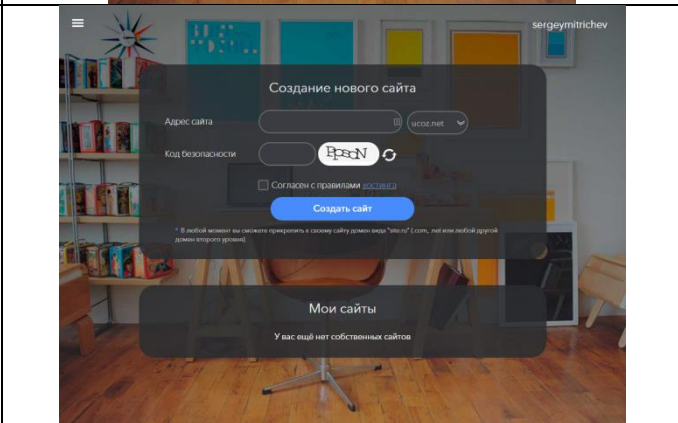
sergeymitrichev

Создание нового сайта

Адрес сайта

ucoz.net

Код безопасности

RpsoN

Согласен с правилами хостинга

Создать сайт

* В любой момент вы сможете прикрепить к своему сайту домен вида "site.ru" (.com, .net или любой другой домен второго уровня).

Мои сайты

У вас ещё нет собственных сайтов